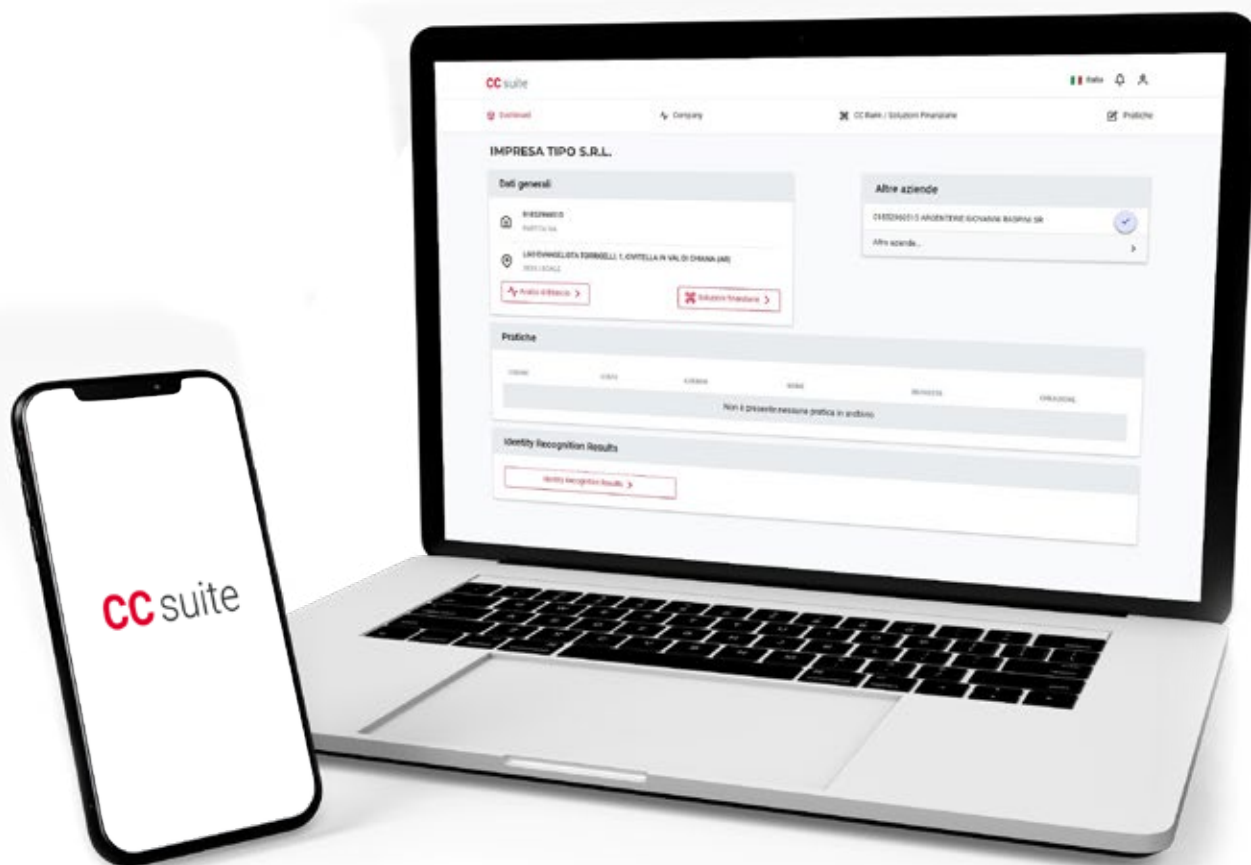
CC suite

Italia

Dashboard

Company

CC Bank / Soluzioni Finanziarie

Pratiche

IMPRESA TIPO S.R.L.

Dati generali

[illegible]

PARTITA IVA

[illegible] EVANGELISTA TORRICELLI, 1, CIVITELLA IN VAL DI CHIANA (AR)

SEDE LEGALE

Analisi di Bilancio >

Soluzioni finanziarie >

Altre aziende

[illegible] ARGENTERIE GIOVANNI RASPINI SR

Altre aziende...

Pratiche

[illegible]

Non è presente nessuna pratica in archivio

Identity Recognition Results

Identity Recognition Results >

CC suite